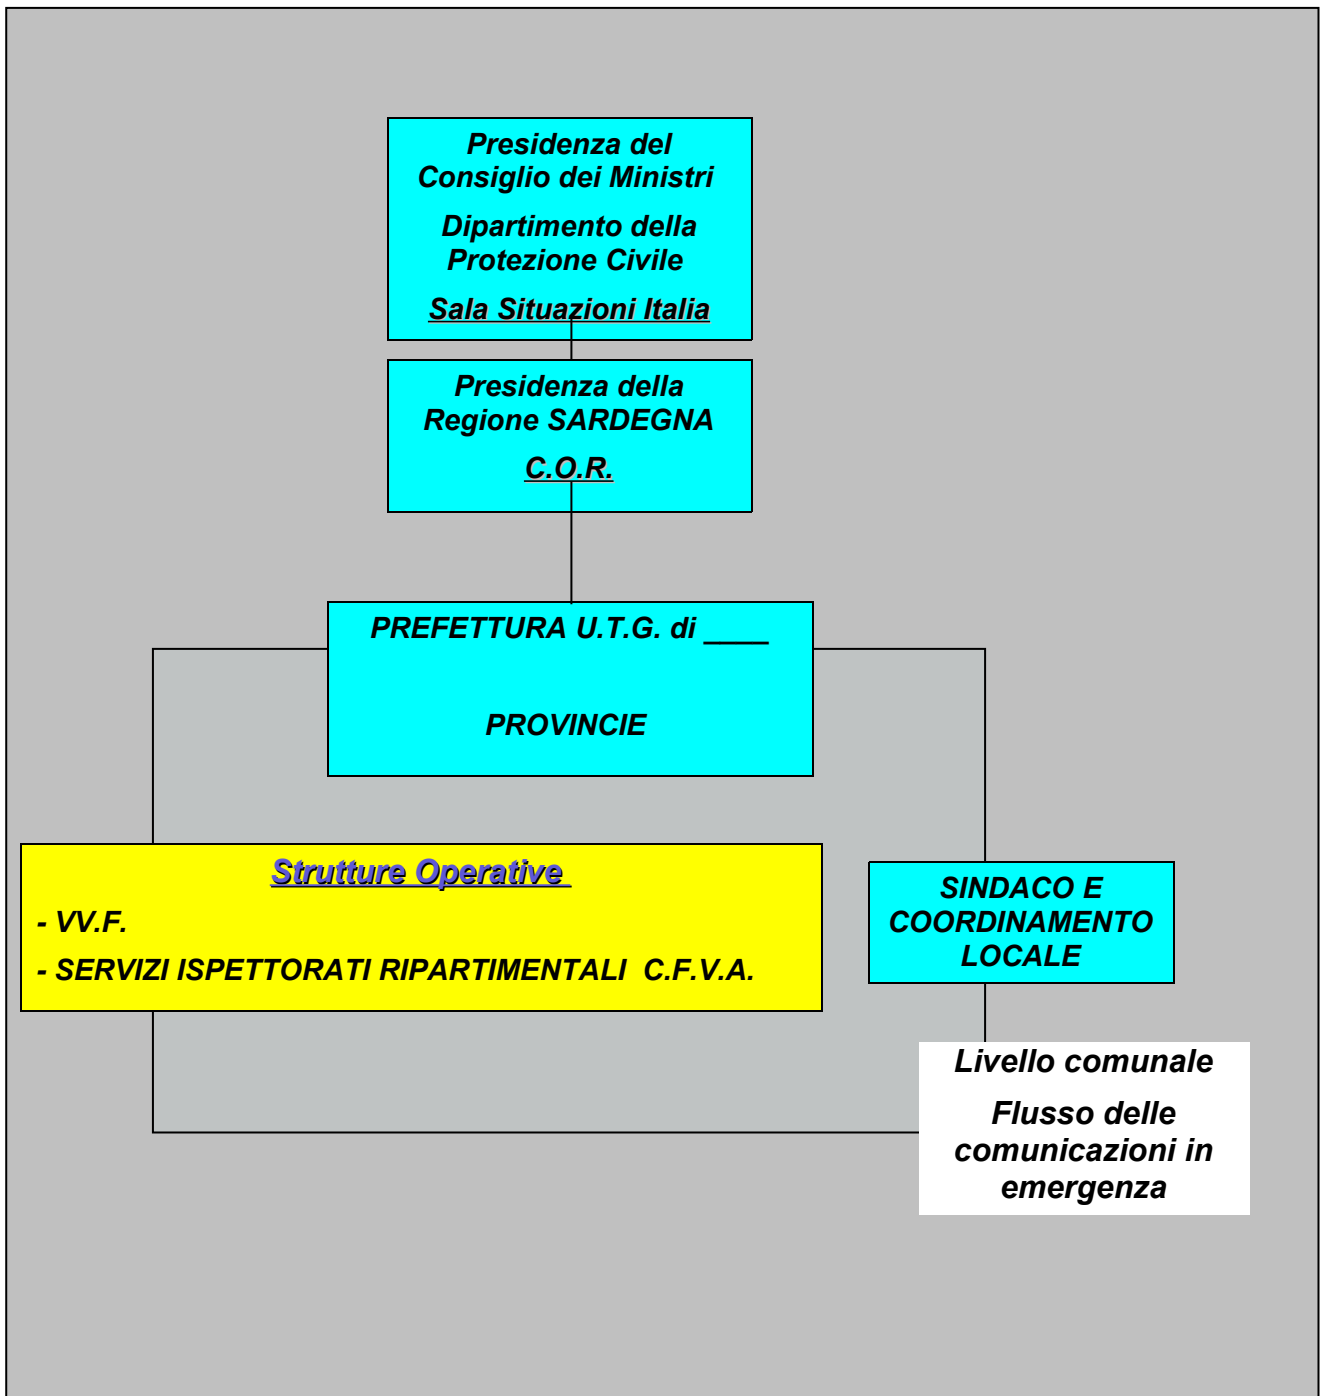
Presidenza del Consiglio dei Ministri

Dipartimento della Protezione Civile

Sala Situazioni Italia

Presidenza della Regione SARDEGNA

C.O.R.

PREFETTURA U.T.G. di ____

PROVINCIE

Strutture Operative

- VV.F.

- SERVIZI ISPETTORATI RIPARTIMENTALI C.F.V.A.

SINDACO E COORDINAMENTO LOCALE

Livello comunale

Flusso delle comunicazioni in emergenza